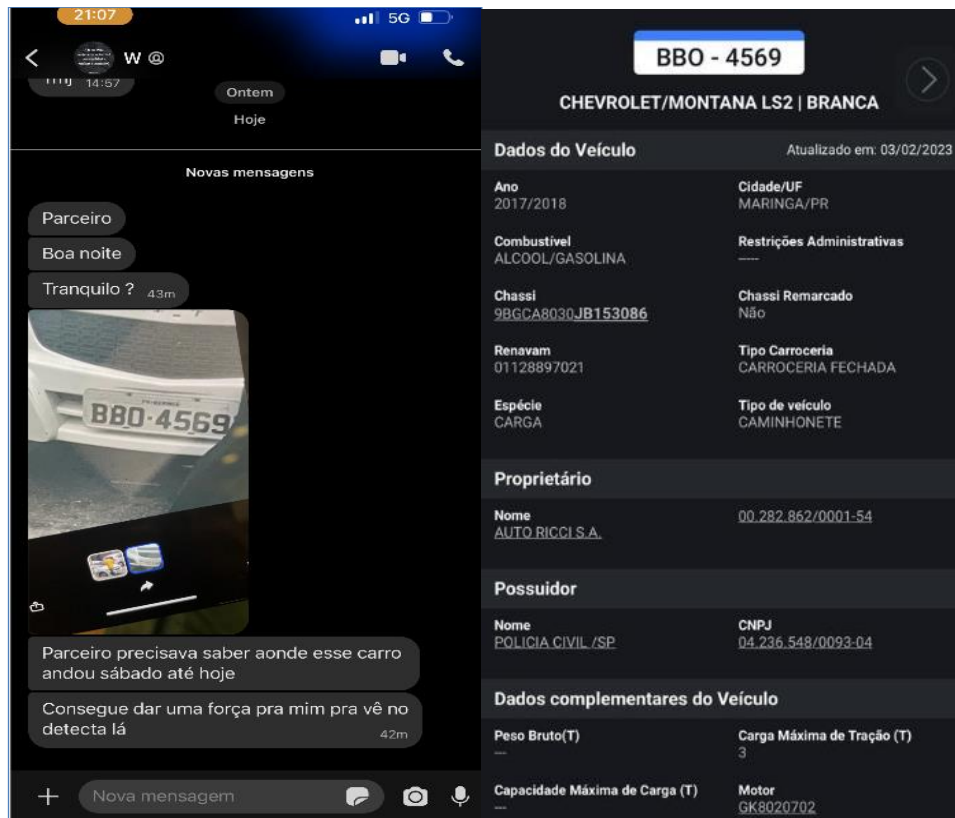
21:07
5G
W @
14:57
Ontem
Hoje
Novas mensagens
Parceiro
Boa noite
Tranquilo ? 43m
BBO·4569
Parceiro precisava saber aonde esse carro andou sábado até hoje
Consegue dar uma força pra mim pra vê no detecta lá 42m
Nova mensagem

BBO - 4569
CHEVROLET/MONTANA LS2 | BRANCA
Dados do Veículo
Atualizado em: 03/02/2023
Ano
2017/2018
Cidade/UF
MARINGA/PR
Combustível
ALCOOL/GASOLINA
Restrições Administrativas
----
Chassi
9BGCA8030JB153086
Chassi Remarcado
Não
Renavam
01128897021
Tipo Carroceria
CARROCERIA FECHADA
Espécie
CARGA
Tipo de veículo
CAMINHONETE
Proprietário
Nome
AUTO RICCI S.A.
00.282.862/0001-54
Possuidor
Nome
POLICIA CIVIL /SP
CNPJ
04.236.548/0093-04
Dados complementares do Veículo
Peso Bruto(T)
---
Carga Máxima de Tração (T)
3
Capacidade Máxima de Carga (T)
---
Motor
GK8020702